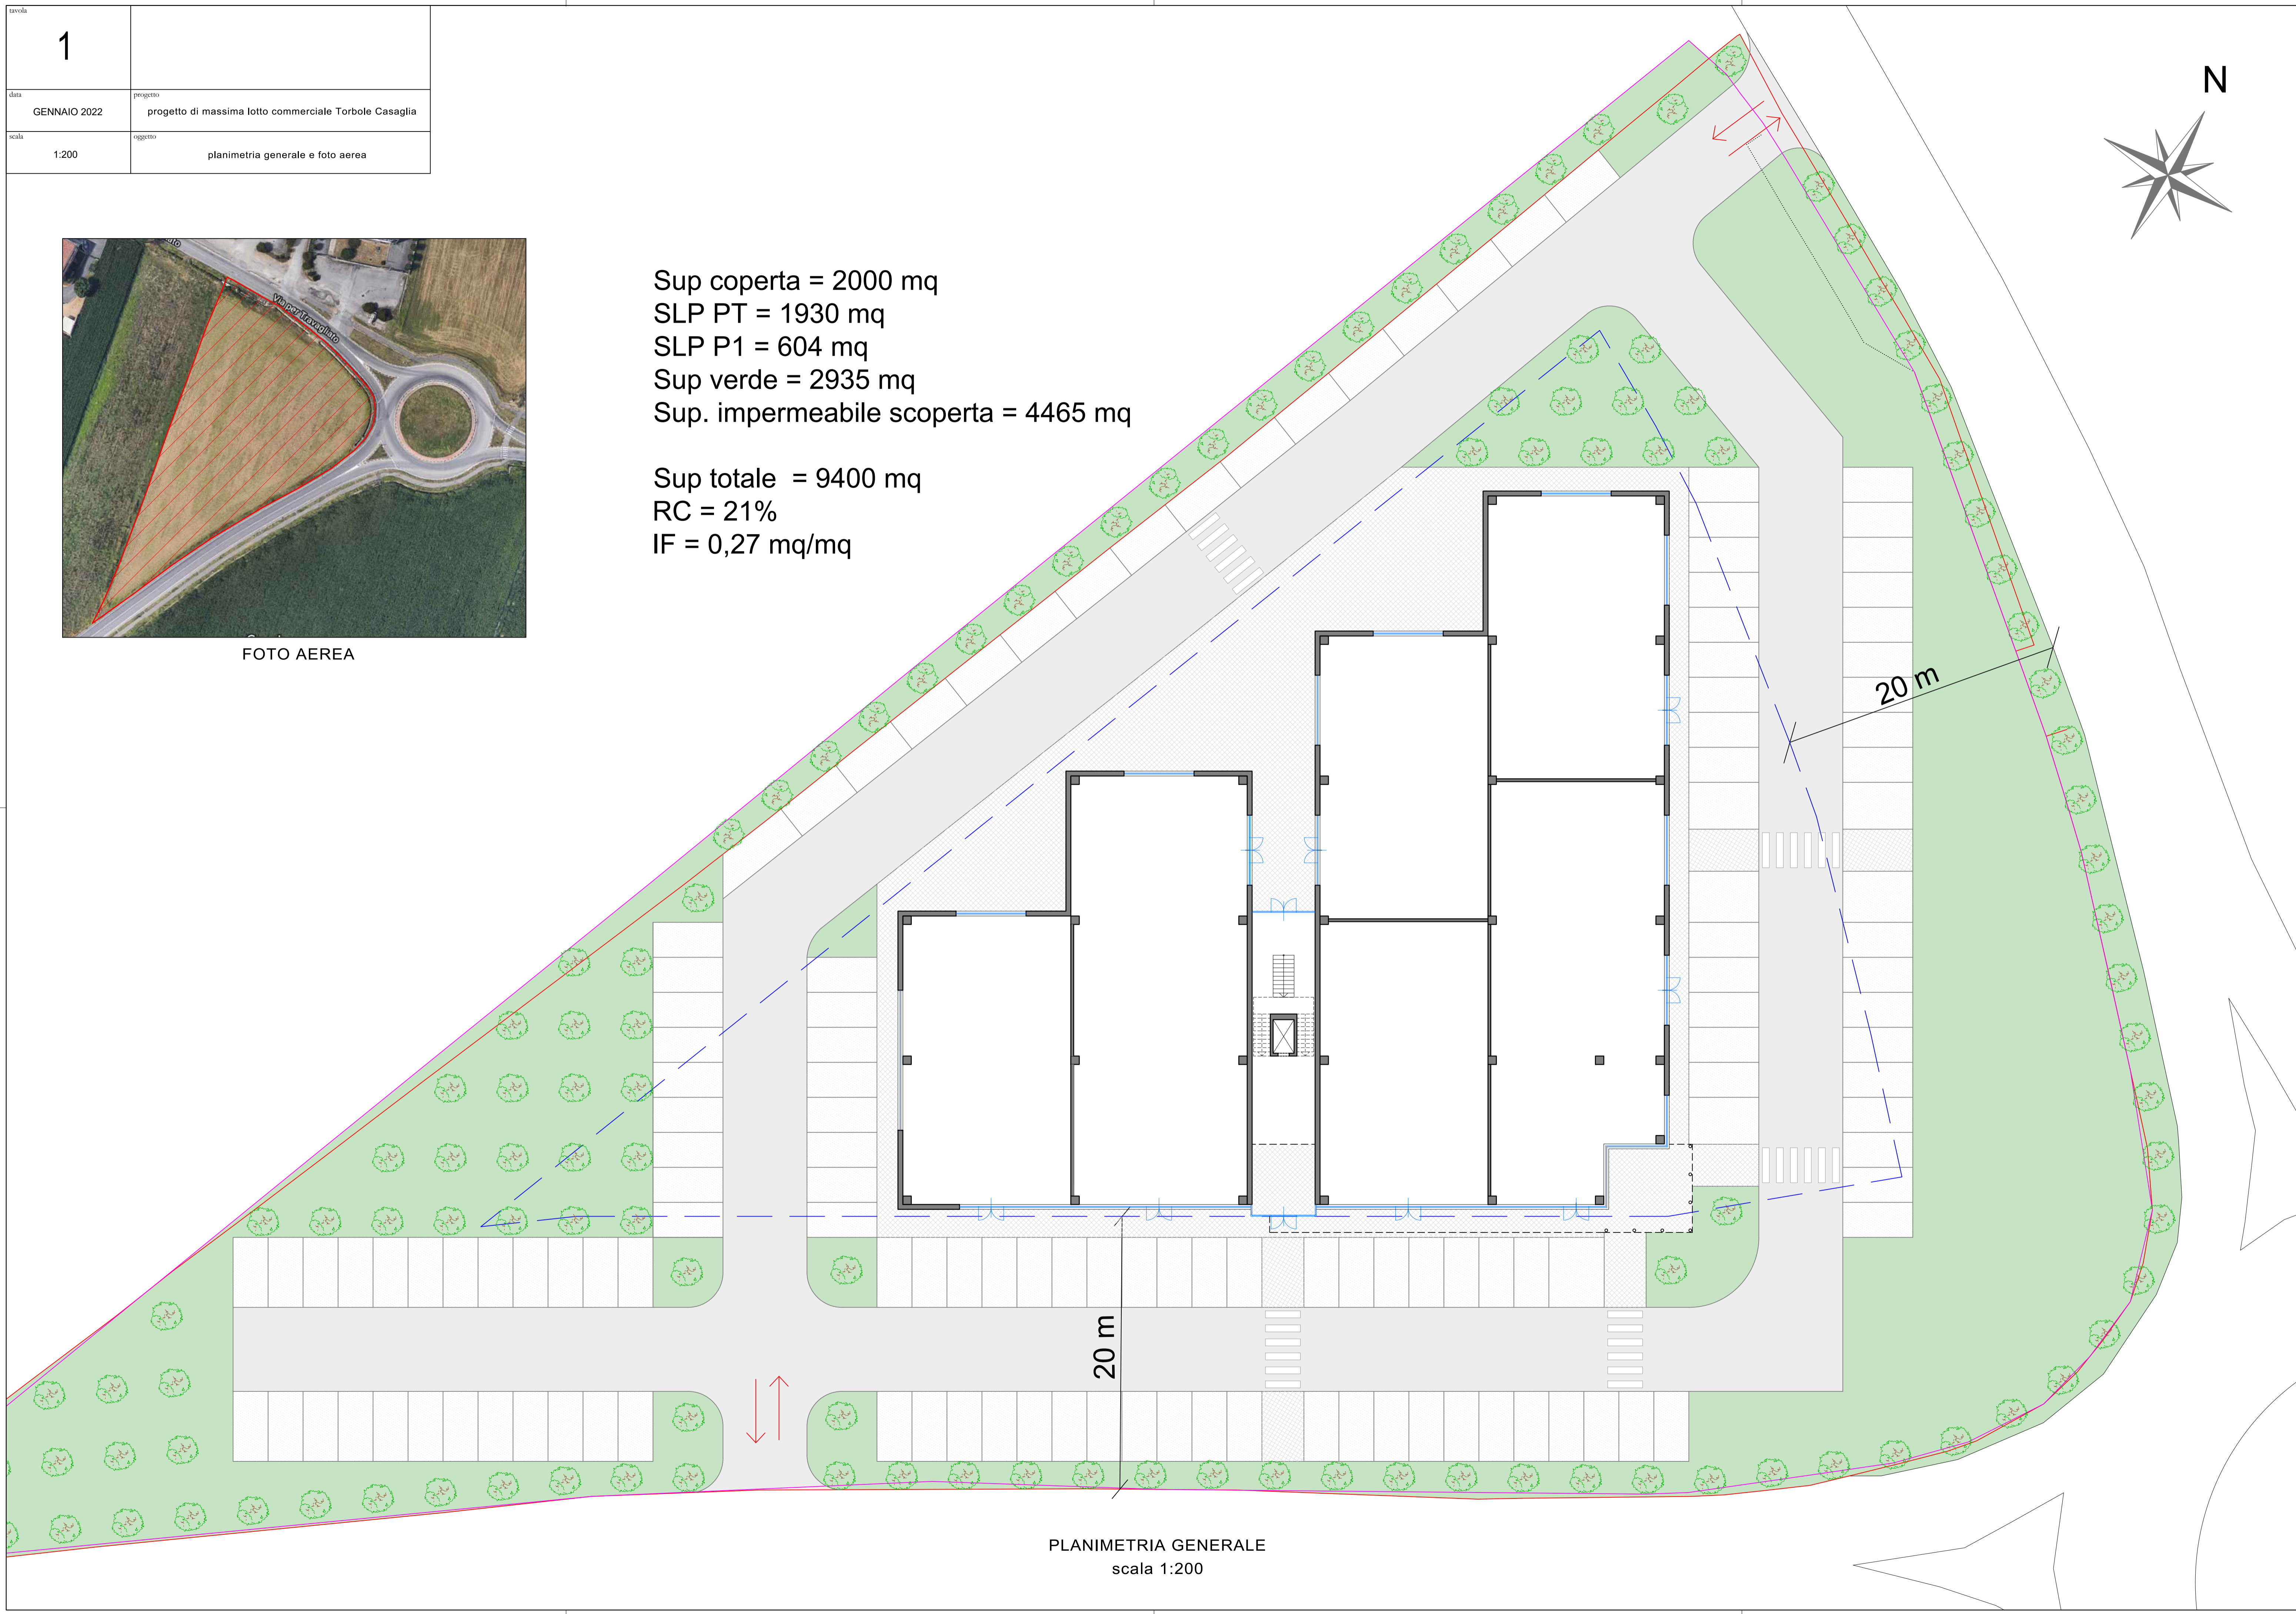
tavola
1

data
GENNAIO 2022
progetto
progetto di massima lotto commerciale Torbole Casaglia

scala
1:200
oggetto
planimetria generale e foto aerea

Via per Travagliato

FOTO AEREA

Sup coperta = 2000 mq
SLP PT = 1930 mq
SLP P1 = 604 mq
Sup verde = 2935 mq
Sup. impermeabile scoperta = 4465 mq

Sup totale = 9400 mq
RC = 21%
IF = 0,27 mq/mq

N

20 m

20 m

PLANIMETRIA GENERALE
scala 1:200